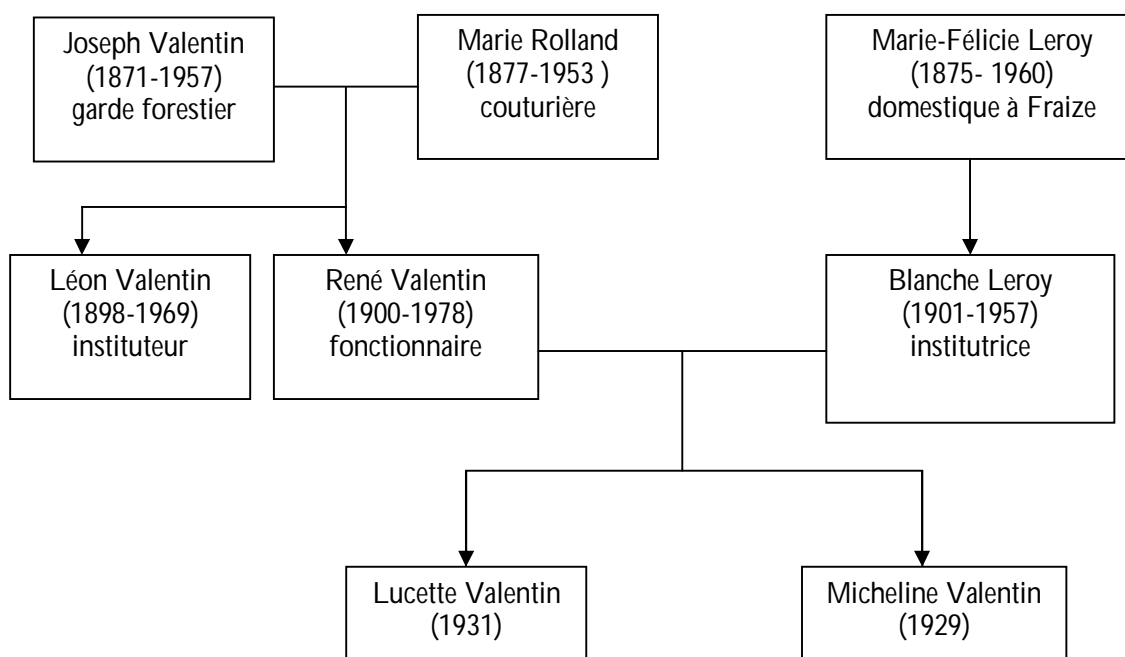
Joseph Valentin
(1871-1957)
garde forestier

Marie Rolland
(1877-1953 )
couturière

Marie-Félicie Leroy
(1875- 1960)
domestique à Fraize

Léon Valentin
(1898-1969)
instituteur

René Valentin
(1900-1978)
fonctionnaire

Blanche Leroy
(1901-1957)
institutrice

Lucette Valentin
(1931)

Micheline Valentin
(1929)